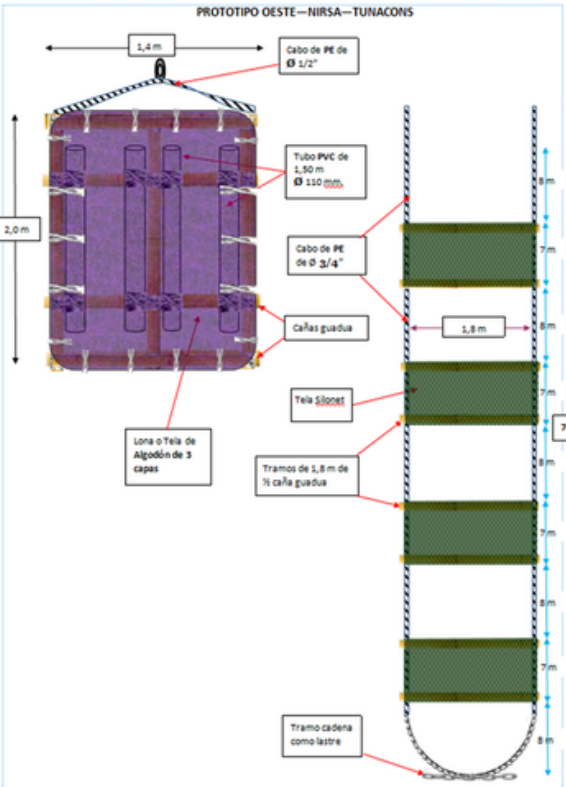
PROTOTIPO OESTE—NIRSA—TUNACONS

1,4 m

Cabo de PE de Ø 1/2"

Tubo PVC de 1,50 m Ø 110 mm.

2,0 m

Cabo de PE de Ø 3/4"

Cañas guadua

1,8 m

Tela Silonet

Lona o Tela de Algodón de 3 capas

Tramos de 1,8 m de ½ caña guadua

Tramo cadena como lastre

8 m
7 m
8 m
7 m
8 m
7 m
8 m
7 m
8 m

7